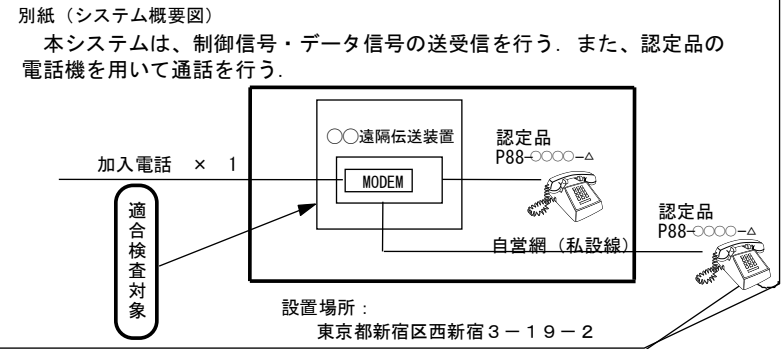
別紙（システム概要図）

本システムは、制御信号・データ信号の送受信を行う．また、認定品の電話機を用いて通話を行う．

○○遠隔伝送装置

MODEM

加入電話 × 1

適合検査対象

認定品
P88-○○○○-△

認定品
P88-○○○○-△

自営網（私設線）

設置場所：
東京都新宿区西新宿３－１９－２